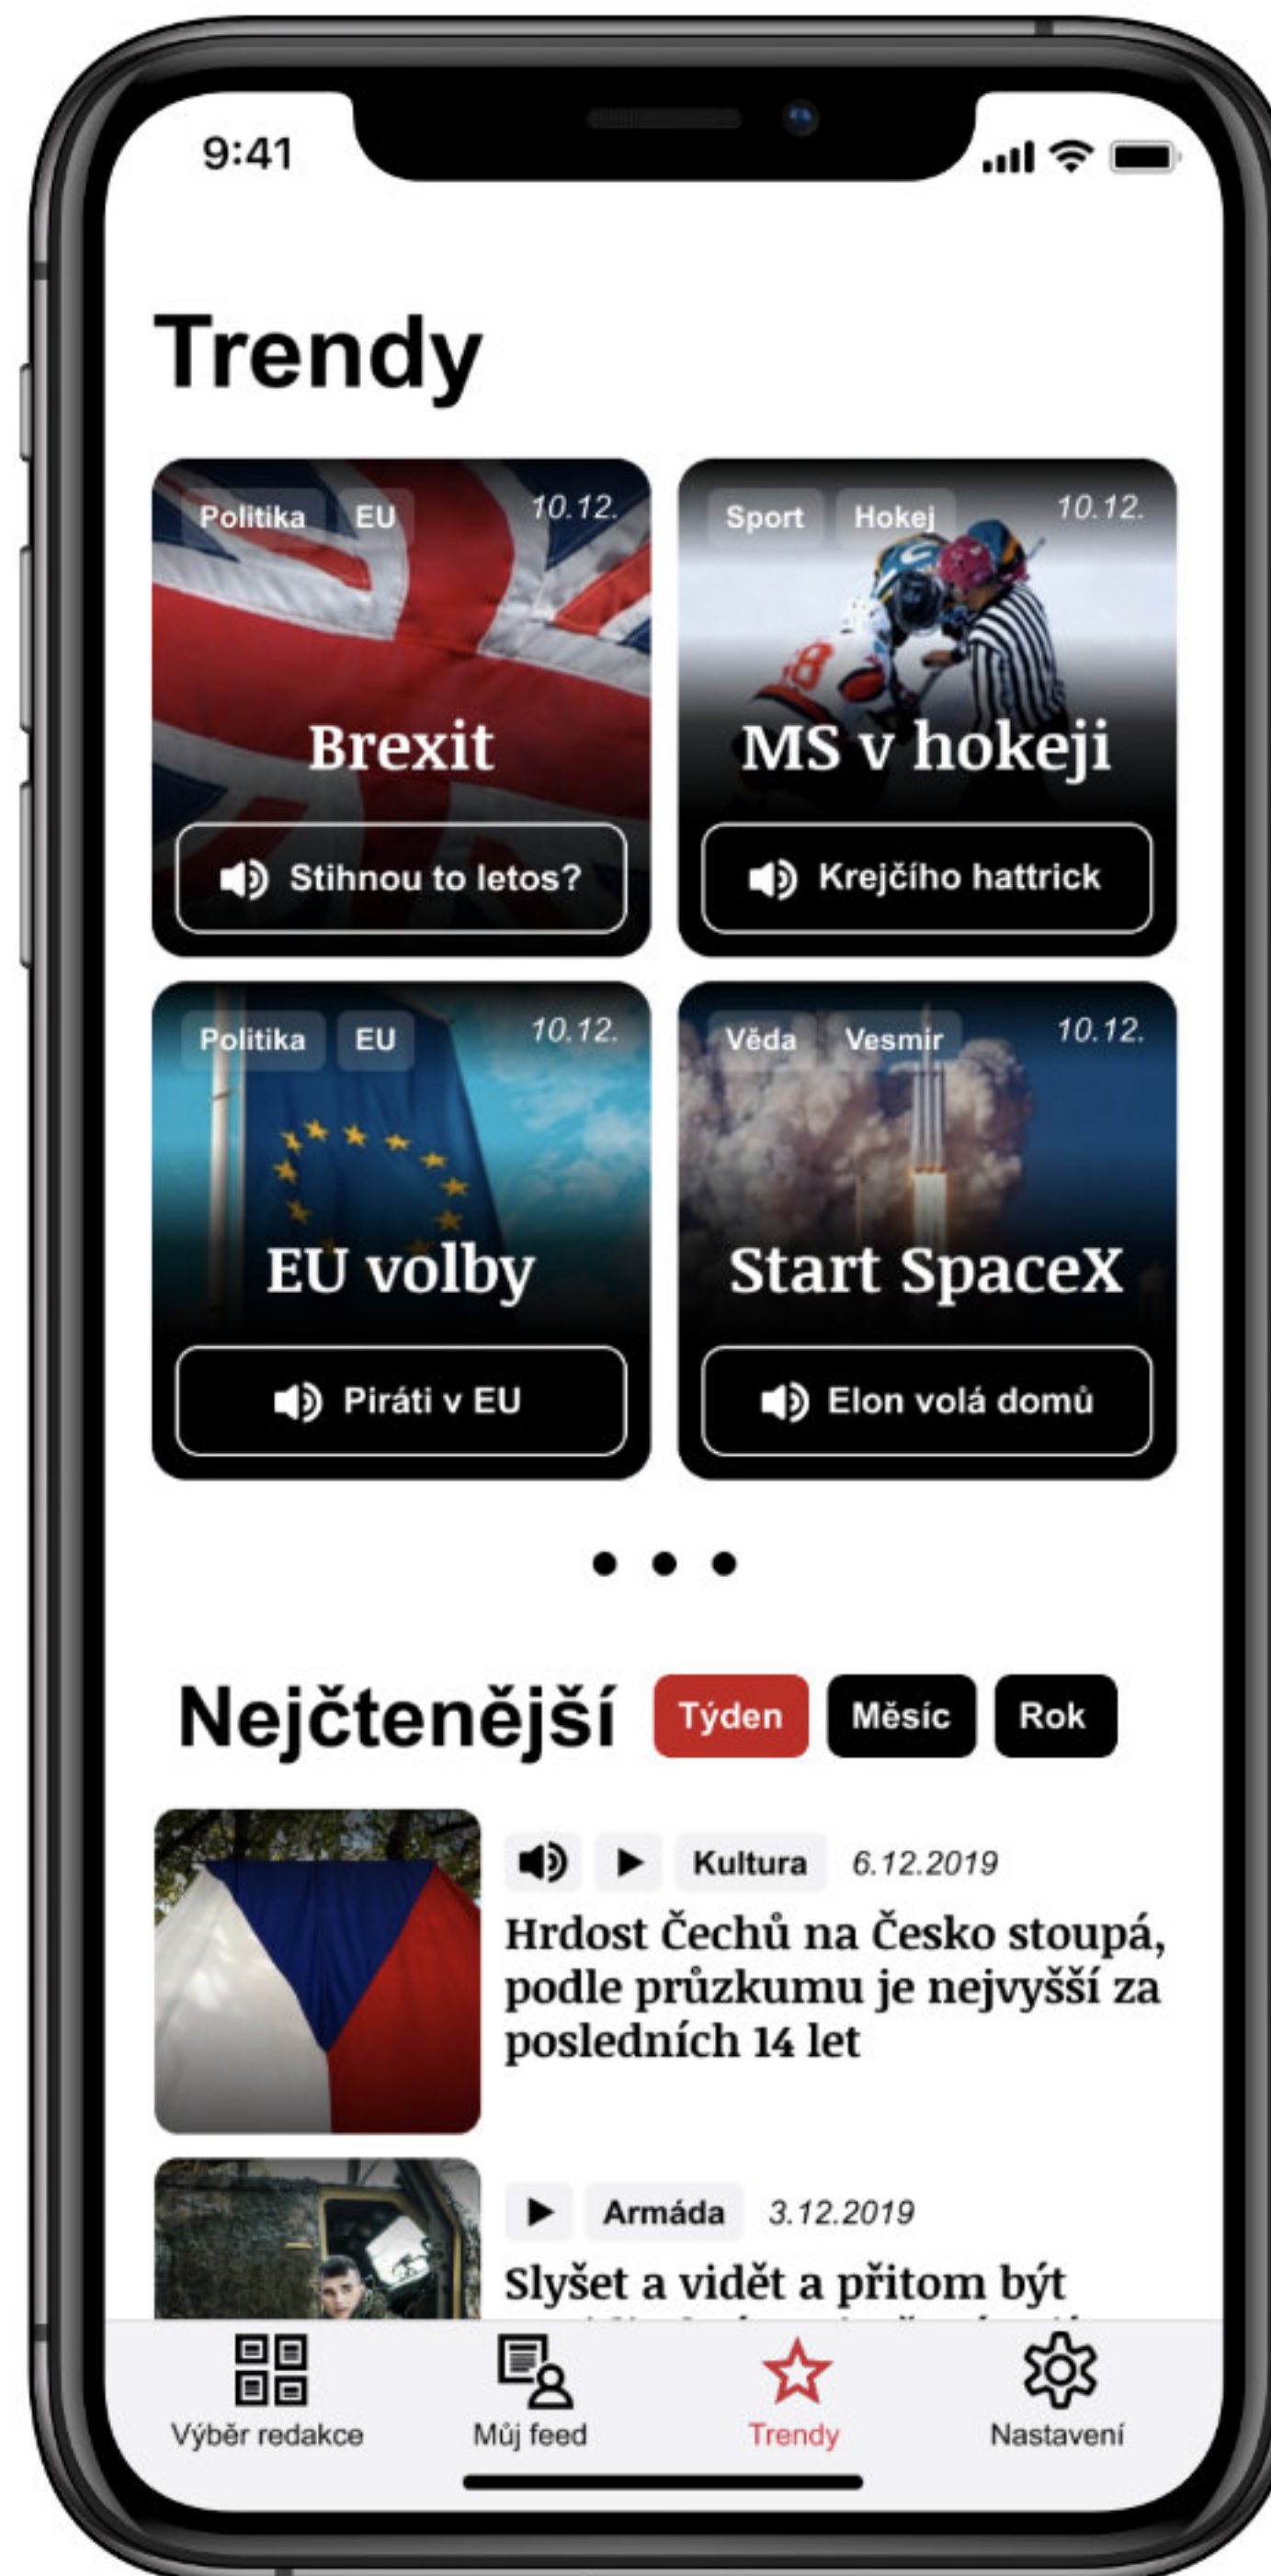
9:41

Trendy

Politika EU 10.12.
Brexit
Stihnou to letos?

Sport Hokej 10.12.
MS v hokeji
Krejčího hattrick

Politika EU 10.12.
EU volby
Piráti v EU

Věda Vesmír 10.12.
Start SpaceX
Elon volá domů

Nejčtenější Týden Měsíc Rok

Kultura 6.12.2019
Hrdost Čechů na Česko stoupá, podle průzkumu je nejvyšší za posledních 14 let

Armáda 3.12.2019
Slyšet a vidět a přitom být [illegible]

Výběr redakce Můj feed Trendy Nastavení